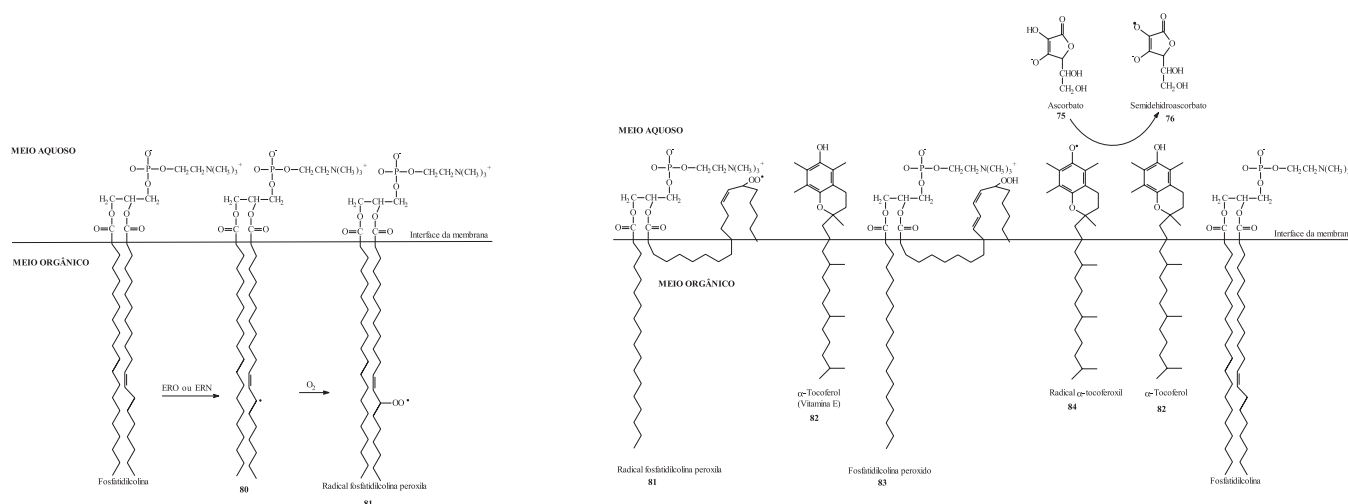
MEIO AQUOSO

$O^{\cdot}$ $O-P-O-CH_2CH_2N(CH_3)_3^+$ $O$ $H_2C-CH-CH_2$ $O$ $O$ $O=C$ $C=O$

$O^{\cdot}$ $O-P-O-CH_2CH_2N(CH_3)_3^+$ $O$ $H_2C-CH-CH_2$ $O$ $O$ $O=C$ $C=O$

$O^{\cdot}$ $O-P-O-CH_2CH_2N(CH_3)_3^+$ $O$ $H_2C-CH-CH_2$ $O$ $O$ $O=C$ $C=O$

Interface da membrana

MEIO ORGÂNICO

ERO ou ERN

$O_2$

$OO^{\cdot}$

Fosfatidilcolina

80

Radical fosfatidilcolina peroxila

81

HO O O

$^{\cdot}O$ CHOH $CH_2OH$

Ascorbato

75

$O^{\cdot}$ O O

$^{\cdot}O$ CHOH $CH_2OH$

Semidehidroascorbato

76

MEIO AQUOSO

$O^{\cdot}$ $O-P-O-CH_2CH_2N(CH_3)_3^+$ $O$ $H_2C-CH-CH_2$ $O$ $O$ $O=C$ $C=O$

$OO^{\cdot}$

OH

O

$O^{\cdot}$ $O-P-O-CH_2CH_2N(CH_3)_3^+$ $O$ $H_2C-CH-CH_2$ $O$ $O$ $O=C$ $C=O$

OOH

$O^{\cdot}$

O

OH

O

$O^{\cdot}$ $O-P-O-CH_2CH_2N(CH_3)$ $O$ $H_2C-CH-CH_2$ $O$ $O$ $O=C$ $C=O$

Interface da membran

MEIO ORGÂNICO

α-Tocoferol (Vitamina E)

82

Radical α-tocoferoxil

84

α-Tocoferol

82

Radical fosfatidilcolina peroxila

81

Fosfatidilcolina peroxido

83

Fosfatidilcolina